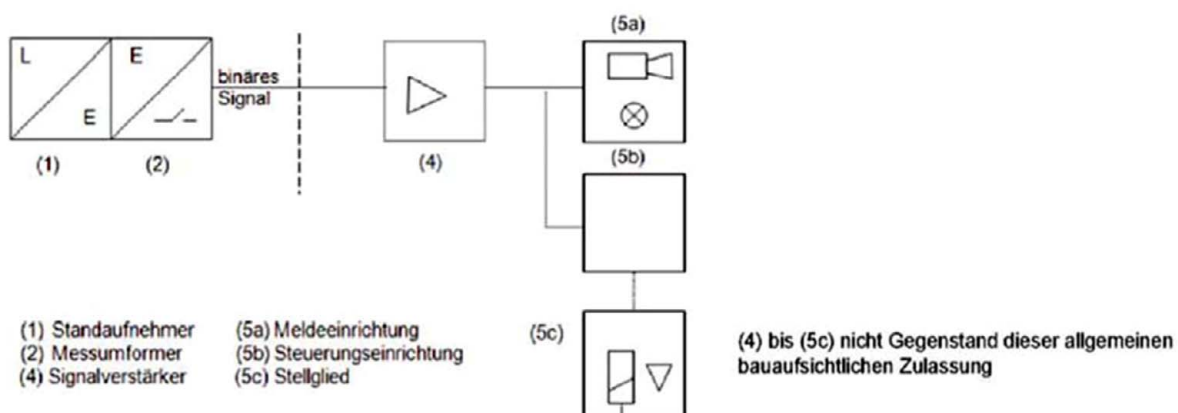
L

E

E

binäres Signal

(1)

(2)

(4)

(5a)

(5b)

(5c)

(1) Standaufnehmer
(2) Messumformer
(4) Signalverstärker

(5a) Meldeeinrichtung
(5b) Steuerungseinrichtung
(5c) Stellglied

(4) bis (5c) nicht Gegenstand dieser allgemeinen bauaufsichtlichen Zulassung